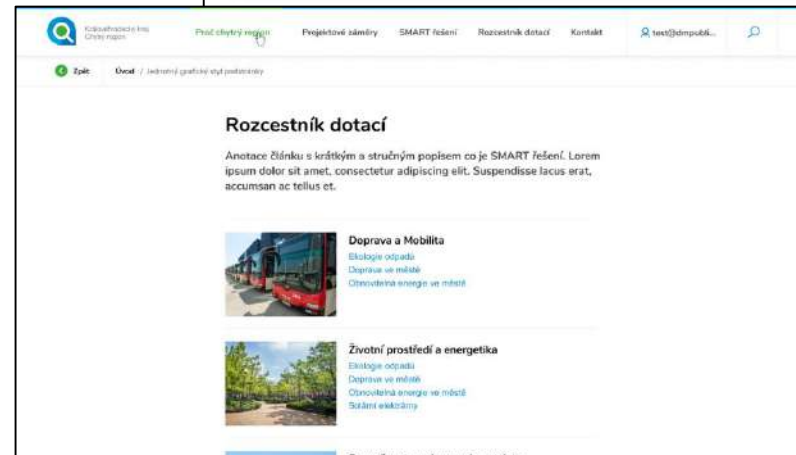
Karlovarský kraj Chytrý region

Proč chytrý region

Projektové záměry

SMART řešení

Rozcestník dotací

Kontakt

test@dmpubli...

Zpět

Úvod / Jednotný grafický styl podstránky

Rozcestník dotací

Anotace článku s krátkým a stručným popisem co je SMART řešení. Lorem ipsum dolor sit amet, consectetur adipiscing elit. Suspendisse lacus erat, accumsan ac tellus et.

Doprava a Mobilita

Ekologie odpadů

Doprava ve městě

Obnovitelná energie ve městě

Životní prostředí a energetika

Ekologie odpadů

Doprava ve městě

Obnovitelná energie ve městě

Solární elektrárny

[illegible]